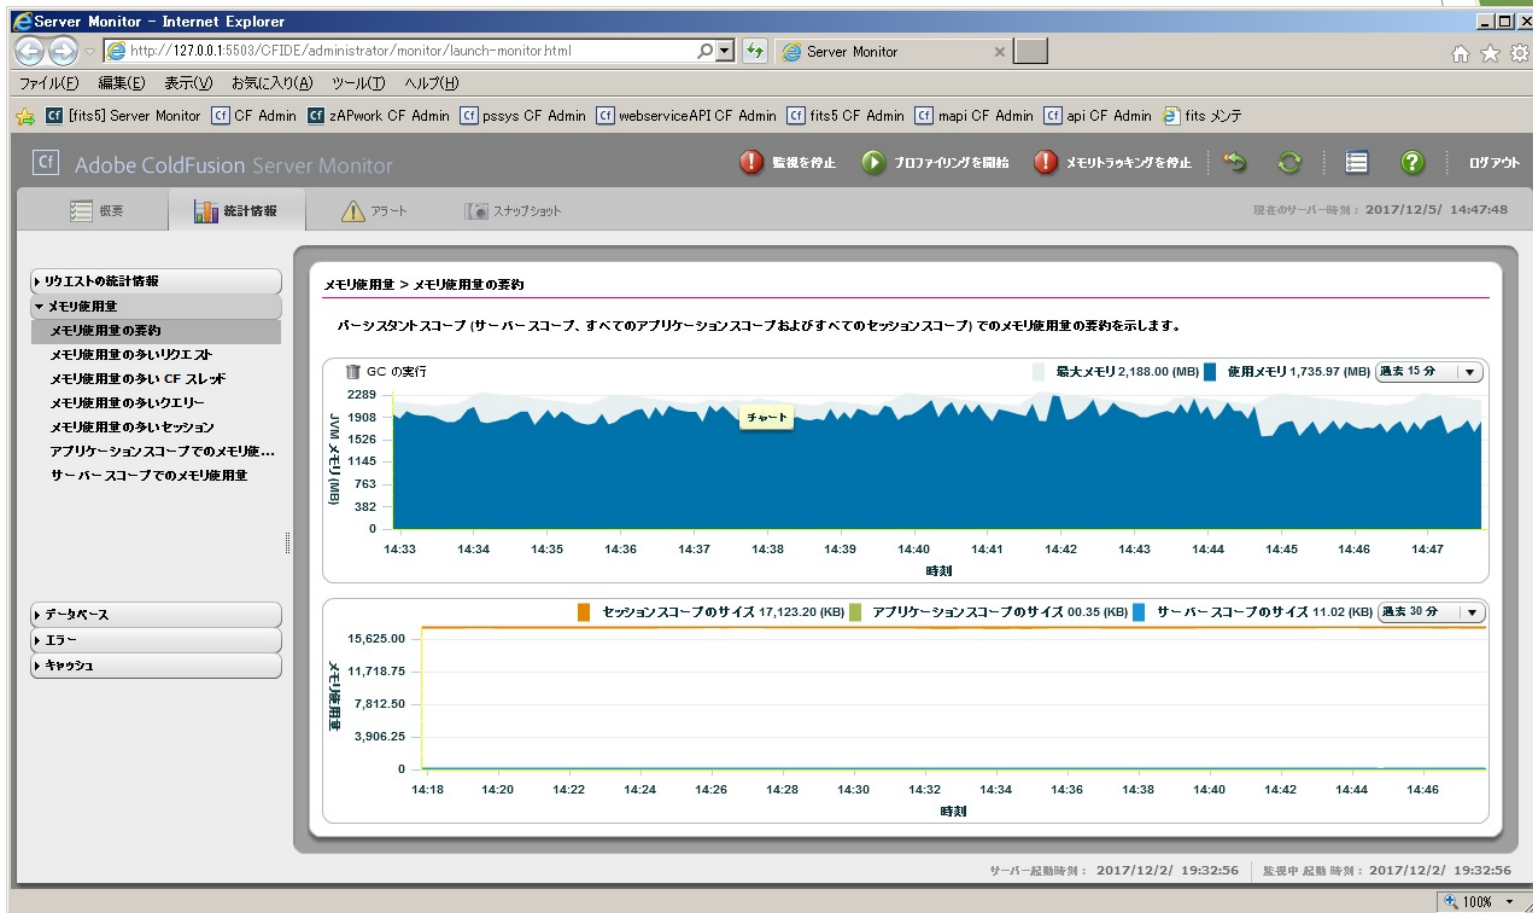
Server Monitor - Internet Explorer

http://127.0.0.1:5503/CFIDE/administrator/monitor/launch-monitor.html

Server Monitor ×

ファイル(F) 編集(E) 表示(V) お気に入り(A) ツール(T) ヘルプ(H)

[fits5] Server Monitor  CF Admin  zAPwork CF Admin  pssys CF Admin  webserviceAPI CF Admin  fits5 CF Admin  mapi CF Admin  api CF Admin  fits メンテ

Adobe ColdFusion Server Monitor

監視を停止  プロファイリングを開始  メモリトラッキングを停止  ログアウト

概要  統計情報  アラート  スナップショット

現在のサーバー時刻： 2017/12/5/ 14:47:48

リクエストの統計情報
メモリ使用量
メモリ使用量の要約
メモリ使用量の多いリクエスト
メモリ使用量の多い CF スレッド
メモリ使用量の多いクエリー
メモリ使用量の多いセッション
アプリケーションスコープでのメモリ使...
サーバースコープでのメモリ使用量

データベース
エラー
キャッシュ

メモリ使用量 > メモリ使用量の要約

パーシスタントスコープ (サーバースコープ、すべてのアプリケーションスコープおよびすべてのセッションスコープ) でのメモリ使用量の要約を示します。

GC の実行  最大メモリ 2,188.00 (MB)  使用メモリ 1,735.97 (MB)  過去 15 分

JVM メモリ (MB)
2289
1908
1526
1145
763
382
0

チャート

14:33 14:34 14:35 14:36 14:37 14:38 14:39 14:40 14:41 14:42 14:43 14:44 14:45 14:46 14:47

時刻

セッションスコープのサイズ 17,123.20 (KB)  アプリケーションスコープのサイズ 00.35 (KB)  サーバースコープのサイズ 11.02 (KB)  過去 30 分

メモリ使用量
15,625.00
11,718.75
7,812.50
3,906.25
0

14:18 14:20 14:22 14:24 14:26 14:28 14:30 14:32 14:34 14:36 14:38 14:40 14:42 14:44 14:46

時刻

サーバー起動時刻： 2017/12/2/ 19:32:56  監視中 起動 時刻： 2017/12/2/ 19:32:56

100%